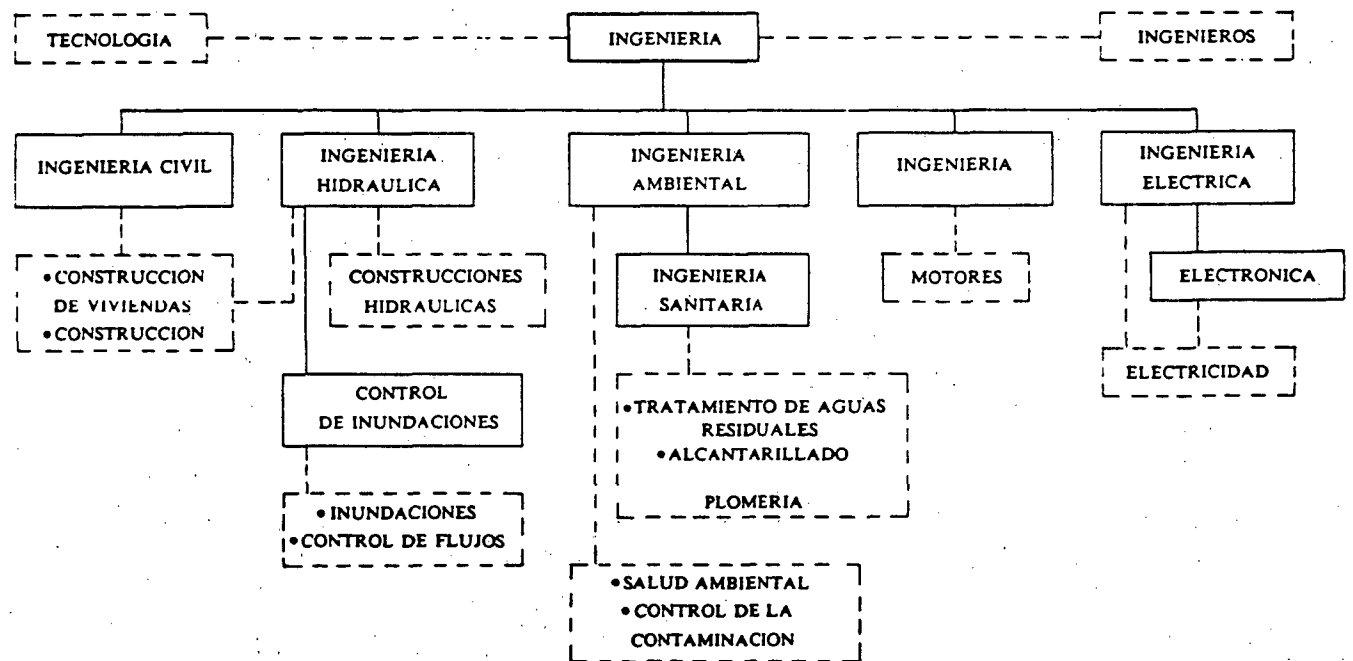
TECNOLOGIA

INGENIERIA

INGENIEROS

INGENIERIA CIVIL

INGENIERIA HIDRAULICA

INGENIERIA AMBIENTAL

INGENIERIA

INGENIERIA ELECTRICA

•CONSTRUCCION DE VIVIENDAS
•CONSTRUCCION

CONSTRUCCIONES HIDRAULICAS

INGENIERIA SANITARIA

MOTORES

ELECTRONICA

ELECTRICIDAD

CONTROL DE INUNDACIONES

•TRATAMIENTO DE AGUAS RESIDUALES
•ALCANTARILLADO
PLOMERIA

•INUNDACIONES
•CONTROL DE FLUJOS

•SALUD AMBIENTAL
•CONTROL DE LA CONTAMINACION